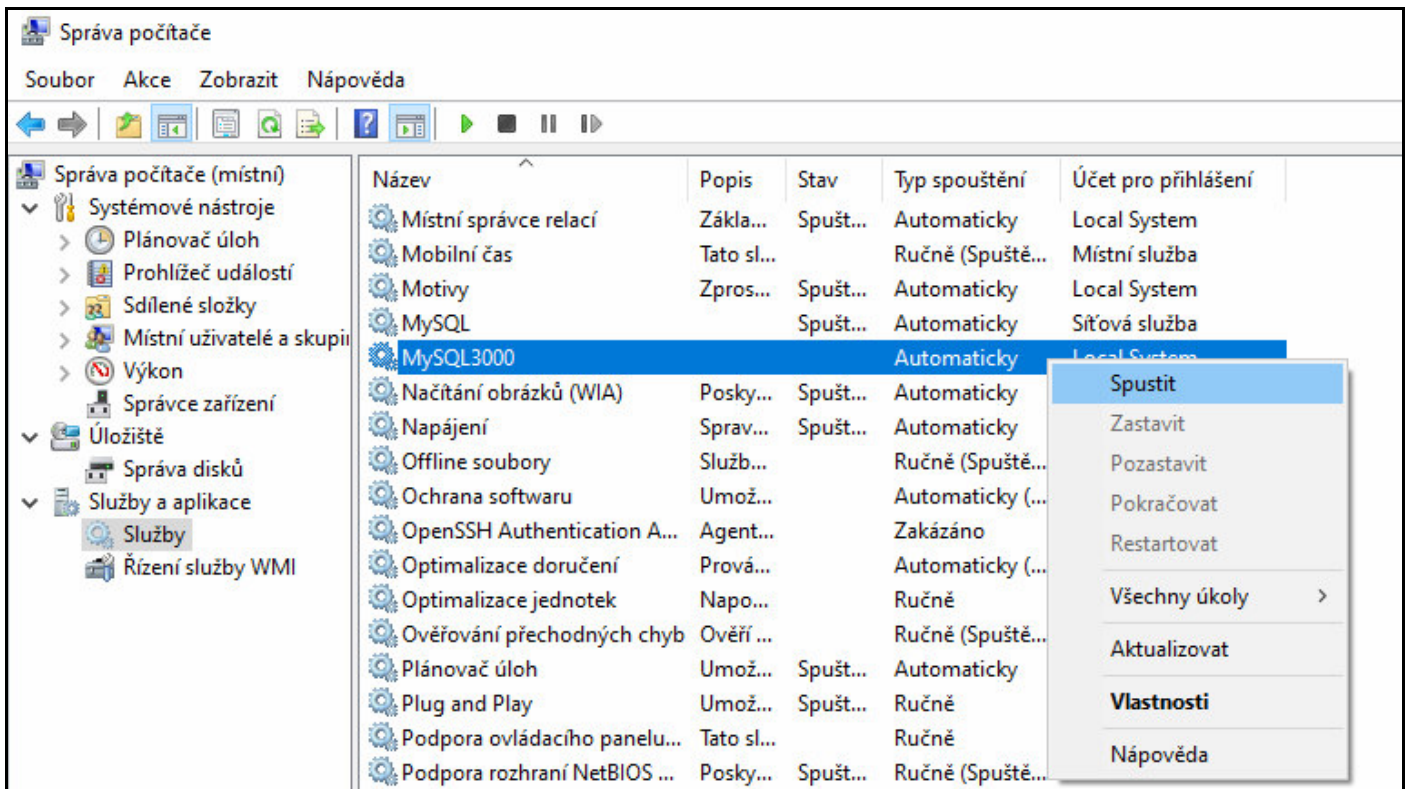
Správa počítače

Soubor Akce Zobrazit Nápověda

Správa počítače (místní)
Systémové nástroje
Plánovač úloh
Prohlížeč událostí
Sdílené složky
Místní uživatelé a skupin
Výkon
Správce zařízení
Úložiště
Správa disků
Služby a aplikace
Služby
Řízení služby WMI

| Název | Popis | Stav | Typ spouštění | Účet pro přihlášení |
|---|---|---|---|---|
| Místní správce relací | Zákla... | Spušt... | Automaticky | Local System |
| Mobilní čas | Tato sl... | | Ručně (Spuště... | Místní služba |
| Motivy | Zpros... | Spušt... | Automaticky | Local System |
| MySQL | | Spušt... | Automaticky | Síťová služba |
| MySQL3000 | | | Automaticky | Local System |
| Načítání obrázků (WIA) | Posky... | Spušt... | Automaticky | |
| Napájení | Sprav... | Spušt... | Automaticky | |
| Offline soubory | Služb... | | Ručně (Spuště... | |
| Ochrana softwaru | Umož... | | Automaticky (... | |
| OpenSSH Authentication A... | Agent... | | Zakázáno | |
| Optimalizace doručení | Prová... | | Automaticky (... | |
| Optimalizace jednotek | Napo... | | Ručně | |
| Ověřování přechodných chyb | Ověří ... | | Ručně (Spuště... | |
| Plánovač úloh | Umož... | Spušt... | Automaticky | |
| Plug and Play | Umož... | Spušt... | Ručně | |
| Podpora ovládacího panelu... | Tato sl... | | Ručně | |
| Podpora rozhraní NetBIOS ... | Posky... | Spušt... | Ručně (Spuště... | |

Spustit
Zastavit
Pozastavit
Pokračovat
Restartovat
Všechny úkoly
Aktualizovat
Vlastnosti
Nápověda